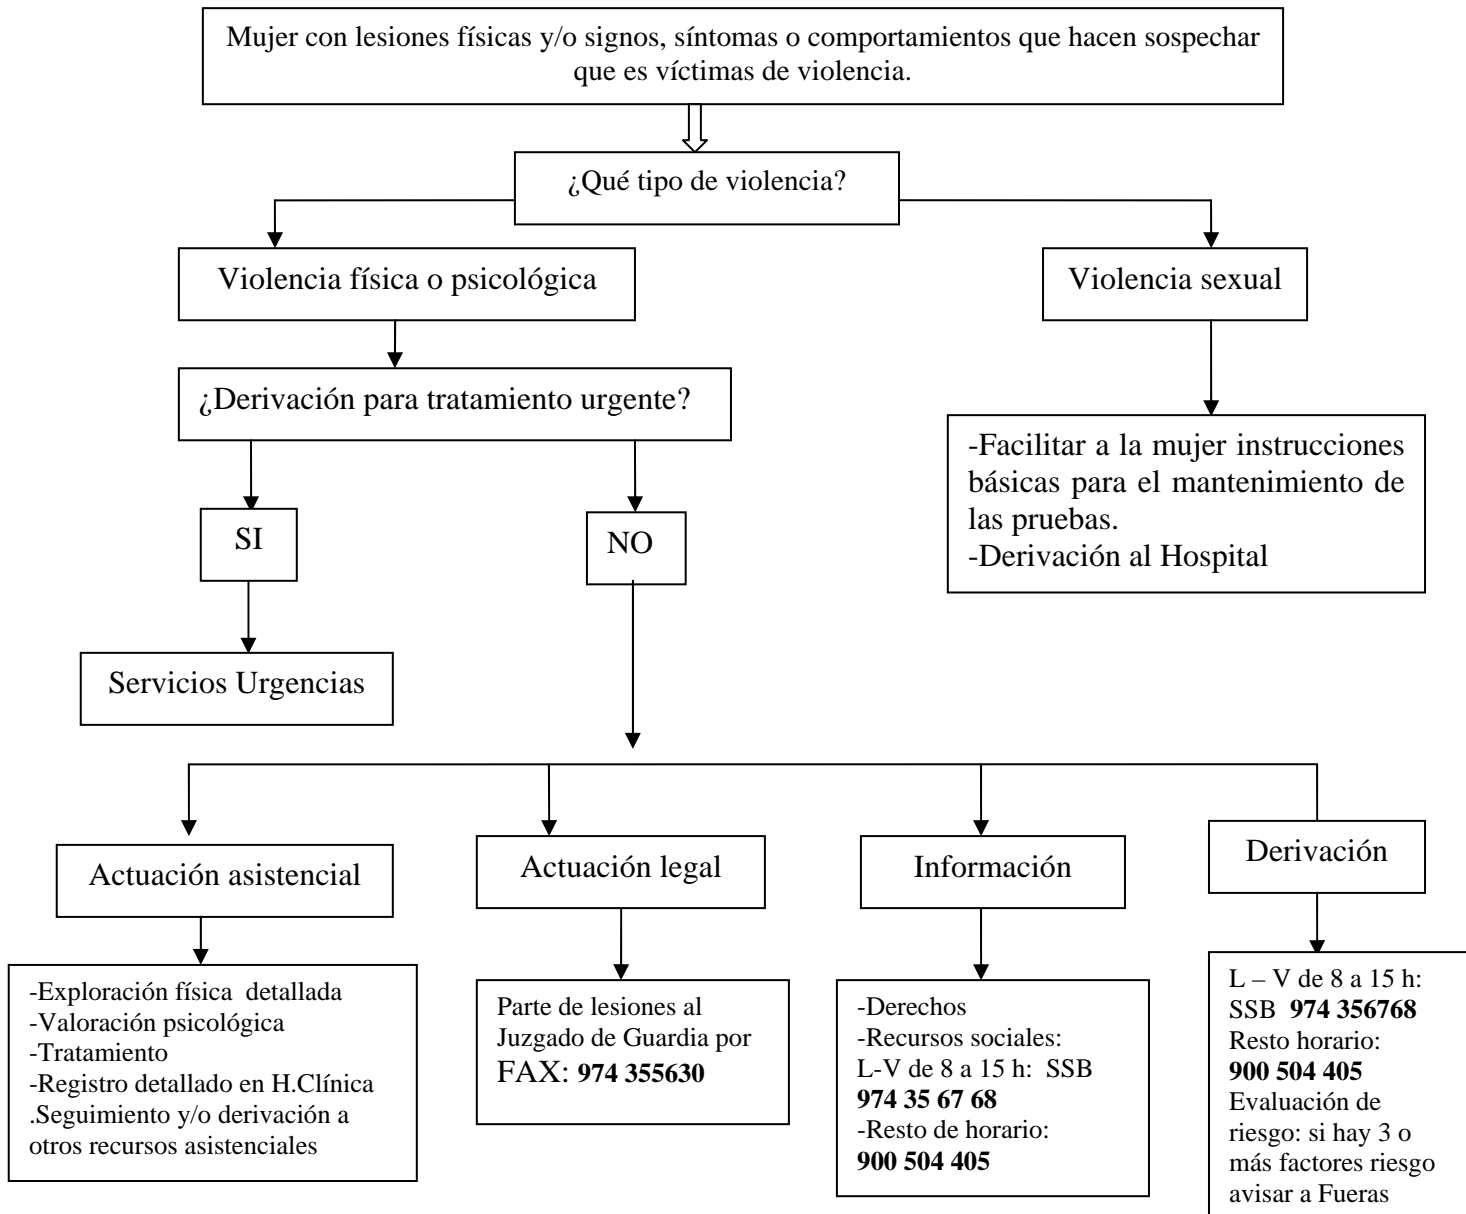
Mujer con lesiones físicas y/o signos, síntomas o comportamientos que hacen sospechar que es víctimas de violencia.

¿Qué tipo de violencia?

Violencia física o psicológica

Violencia sexual

¿Derivación para tratamiento urgente?

-Facilitar a la mujer instrucciones básicas para el mantenimiento de las pruebas.
-Derivación al Hospital

SI

NO

Servicios Urgencias

Actuación asistencial

Actuación legal

Información

Derivación

-Exploración física detallada
-Valoración psicológica
-Tratamiento
-Registro detallado en H.Clínica
.Seguimiento y/o derivación a otros recursos asistenciales

Parte de lesiones al Juzgado de Guardia por FAX: **974 355630**

-Derechos
-Recursos sociales:
L-V de 8 a 15 h: SSB **974 35 67 68**
-Resto de horario: **900 504 405**

L – V de 8 a 15 h: SSB **974 356768**
Resto horario: **900 504 405**
Evaluación de riesgo: si hay 3 o más factores riesgo avisar a Fueras